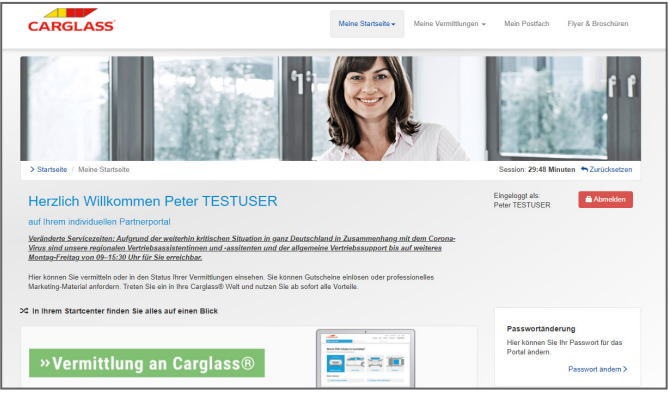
CARGLASS

Meine Startseite ▾ Meine Vermittlungen ▾ Mein Postfach Flyer & Broschüren

> Startseite / Meine Startseite

Session: 29:48 Minuten ↶ Zurücksetzen

Herzlich Willkommen Peter TESTUSER

auf Ihrem individuellen Partnerportal

Eingeloggt als: Peter TESTUSER

Abmelden

Veränderte Servicezeiten: Aufgrund der weiterhin kritischen Situation in ganz Deutschland in Zusammenhang mit dem Corona-Virus sind unsere regionalen Vertriebsassistentinnen und -assitenten und der allgemeine Vertriebssupport bis auf weiteres Montag-Freitag von 09–15:30 Uhr für Sie erreichbar.

Hier können Sie vermitteln oder in den Status Ihrer Vermittlungen einsehen. Sie können Gutscheine einlösen oder professionelles Marketing-Material anfordern. Treten Sie ein in Ihre Carglass® Welt und nutzen Sie ab sofort alle Vorteile.

In Ihrem Startcenter finden Sie alles auf einen Blick

»Vermittlung an Carglass®

Passwortänderung

Hier können Sie Ihr Passwort für das Portal ändern.

Passwort ändern >